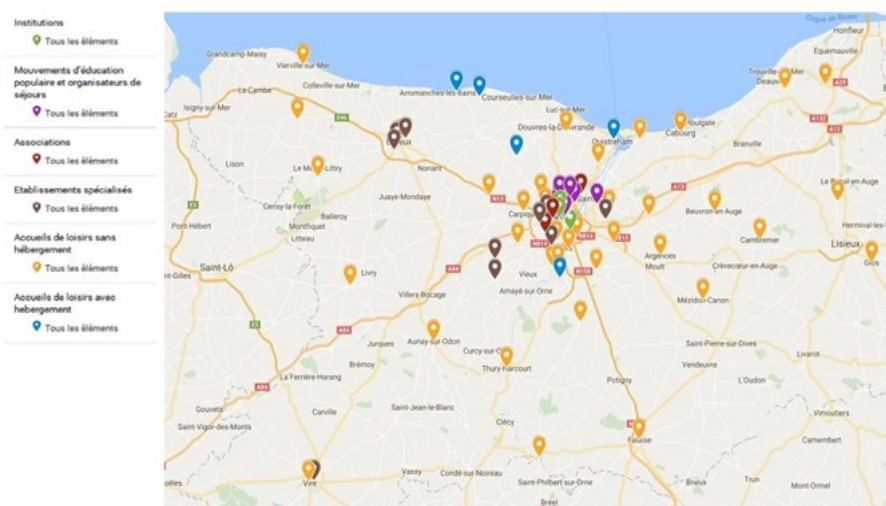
Institutions
Tous les éléments

Mouvements d'éducation populaire et organisateurs de séjours
Tous les éléments

Associations
Tous les éléments

Etablissements spécialisés
Tous les éléments

Accueils de loisirs sans hébergement
Tous les éléments

Accueils de loisirs avec hébergement
Tous les éléments

Digue de Rouen
Honfleur
Equemauville
Grandcamp-Maisy
Vierville-sur-Mer
Trouville-sur-Mer
Deauville
Colleville-sur-Mer
La Cambe
Arromanches-les-Bains
Courseulles-sur-Mer
Isigny-sur-Mer
Luc-sur-Mer
Houlgate
Douvres-la-Délivrande
Cabourg
Ouistreham
Bayeux
Lison
Branville
Le Molay-Littry
Nonant
Le Breuil-en-Auge
Cerisy-la-Forêt
Juaye-Mondaye
Balleroy
Carpiquet
Caen
Beuvron-en-Auge
Hermival-les-Vaux
Pont-Hébert
Montfiquet
Litteau
Cambremer
Lisieux
Argences
Moult
Saint-Lô
Livry
Vieux
Crèvecoeur-en-Auge
Glos
Amayé-sur-Orne
Villers-Bocage
Mézidon-Canon
Jurques
Aunay-sur-Odon
Curcy-sur-Orne
Thury-Harcourt
Brémoy
Saint-Pierre-sur-Dives
Vendeuvre
Livarot
La Ferrière-Harang
Potigny
L'Oudon
Gouvets
Carville
Saint-Jean-le-Blanc
Vimoutiers
Saint-Vigor-des-Monts
Clécy
Falaise
Camembert
Vassy
Condé-sur-Noireau
Vire
Saint-Philbert-sur-Orne
Mont-Ormel
Brieux
Trun
D6
D13
N13
N158
N814
A13
A29
A84
A132
E3
E46